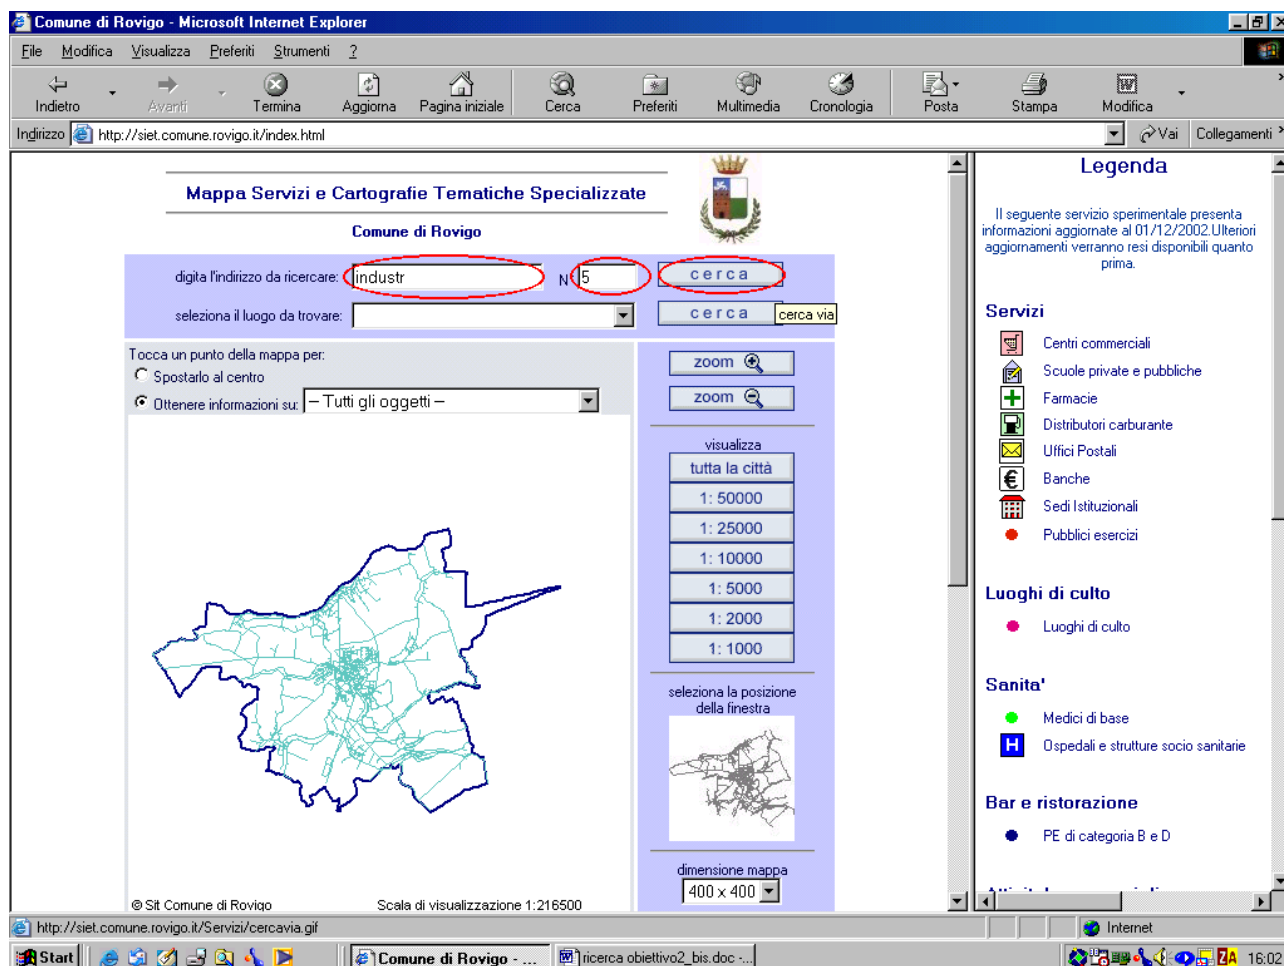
Comune di Rovigo - Microsoft Internet Explorer

File Modifica Visualizza Preferiti Strumenti ?

Indietro Avanti Termina Aggiorna Pagina iniziale Cerca Preferiti Multimedia Cronologia Posta Stampa Modifica

Indirizzo http://siet.comune.rovigo.it/index.html Vai Collegamenti

Mappa Servizi e Cartografie Tematiche Specializzate

Comune di Rovigo

digita l'indirizzo da ricercare: industr N 5 cerca

seleziona il luogo da trovare: cerca cerca via

Tocca un punto della mappa per:
Spostarlo al centro
Ottenere informazioni su: – Tutti gli oggetti –

zoom
zoom

visualizza
tutta la città
1: 50000
1: 25000
1: 10000
1: 5000
1: 2000
1: 1000

seleziona la posizione della finestra

dimensione mappa
400 x 400

© Sit Comune di Rovigo Scala di visualizzazione 1:216500

Legenda

Il seguente servizio sperimentale presenta informazioni aggiornate al 01/12/2002.Ulteriori aggiornamenti verranno resi disponibili quanto prima.

Servizi
Centri commerciali
Scuole private e pubbliche
Farmacie
Distributori carburante
Uffici Postali
Banche
Sedi Istituzionali
Pubblici esercizi

Luoghi di culto
Luoghi di culto

Sanita'
Medici di base
Ospedali e strutture socio sanitarie

Bar e ristorazione
PE di categoria B e D

http://siet.comune.rovigo.it/Servizi/cercavia.gif Internet

Start Comune di Rovigo - ... ricerca obiettivo2_bis.doc -... 16:02